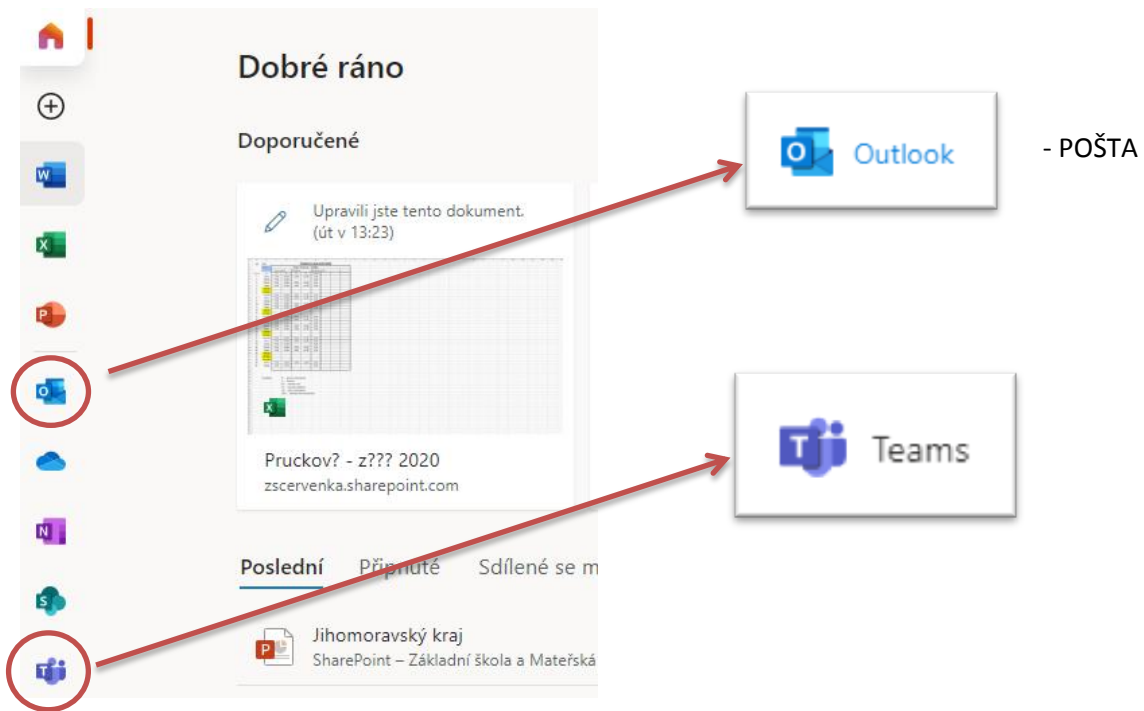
Dobré ráno

Doporučené

Upravili jste tento dokument.
(út v 13:23)

Pruckov? - z??? 2020
zscervenka.sharepoint.com

Poslední Připnuté Sdílené se m

Jihomoravský kraj
SharePoint – Základní škola a Mateřská

Outlook

- POŠTA

Teams